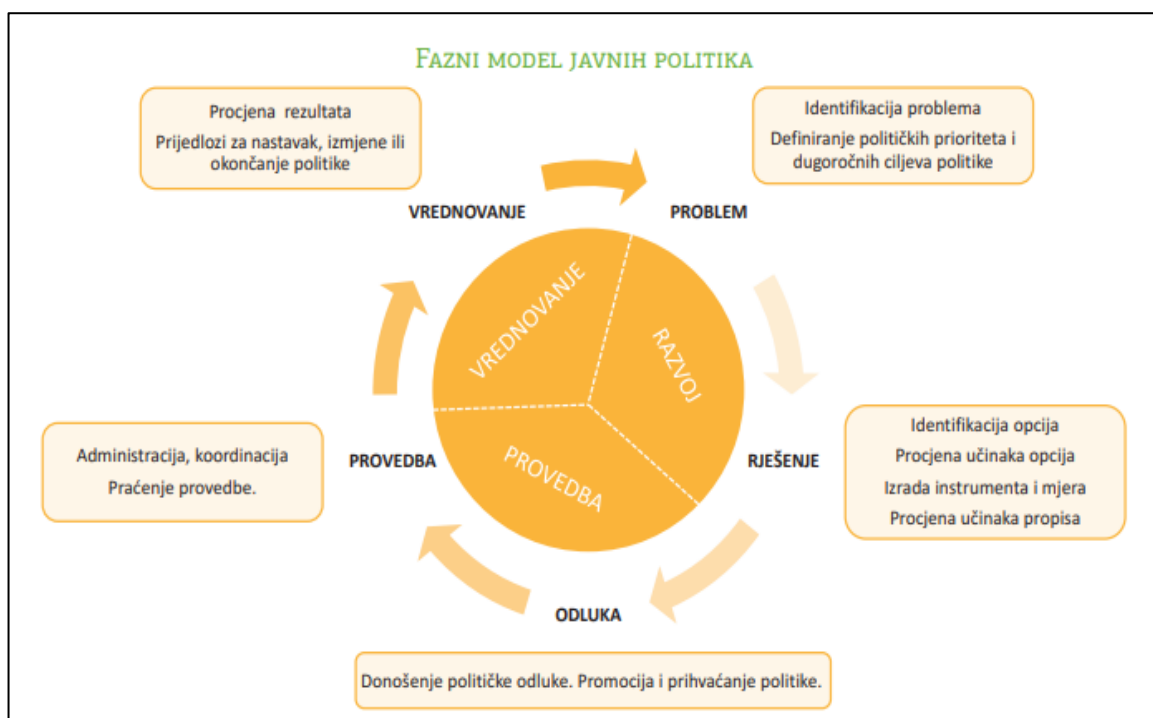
Fazni model javnih politika

Procjena rezultata
Prijedlozi za nastavak, izmjene ili okončanje politike

Identifikacija problema
Definiranje političkih prioriteta i dugoročnih ciljeva politike

VREDNOVANJE

PROBLEM

VREDNOVANJE

RAZVOJ

PROVEDBA

Identifikacija opcija
Procjena učinaka opcija
Izrada instrumenta i mjera
Procjena učinaka propisa

Administracija, koordinacija
Praćenje provedbe.

PROVEDBA

RJEŠENJE

ODLUKA

Donošenje političke odluke. Promocija i prihvaćanje politike.